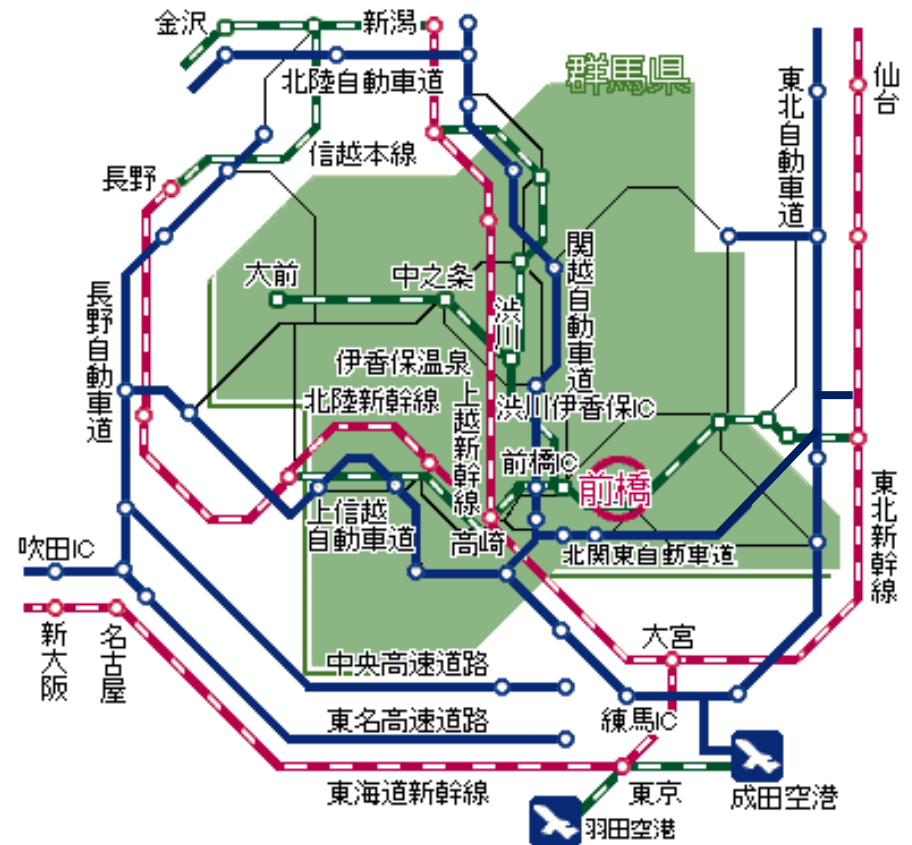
金沢
新潟
北陸自動車道
群馬県
仙台
東北自動車道
信越本線
長野
関越自動車道
大前
中之条
渋川
長野自動車道
伊香保温泉
上越新幹線
北陸新幹線
渋川伊香保IC
前橋IC
前橋
上信越自動車道
高崎
北関東自動車道
東北新幹線
吹田IC
新大阪
名古屋
大宮
中央高速道路
練馬IC
東名高速道路
東海道新幹線
東京
成田空港
羽田空港